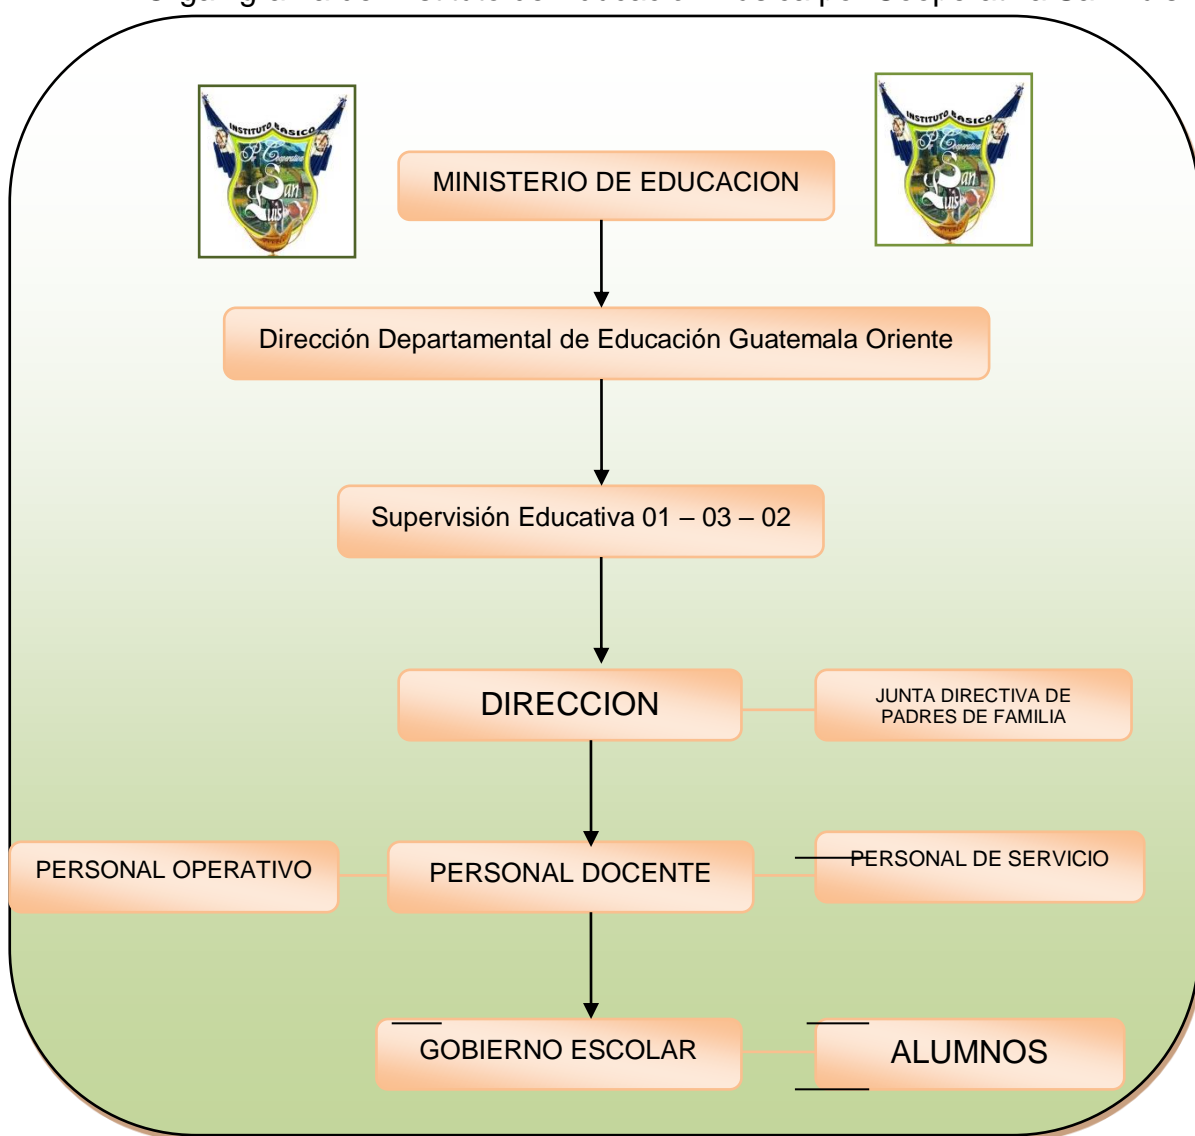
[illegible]

INSTITUTO BASICO
P. Cooperativo
San Luis

INSTITUTO BASICO
P. Cooperativo
San Luis

MINISTERIO DE EDUCACION

Dirección Departamental de Educación Guatemala Oriente

Supervisión Educativa 01 – 03 – 02

DIRECCION

JUNTA DIRECTIVA DE PADRES DE FAMILIA

PERSONAL OPERATIVO

PERSONAL DOCENTE

PERSONAL DE SERVICIO

GOBIERNO ESCOLAR

ALUMNOS